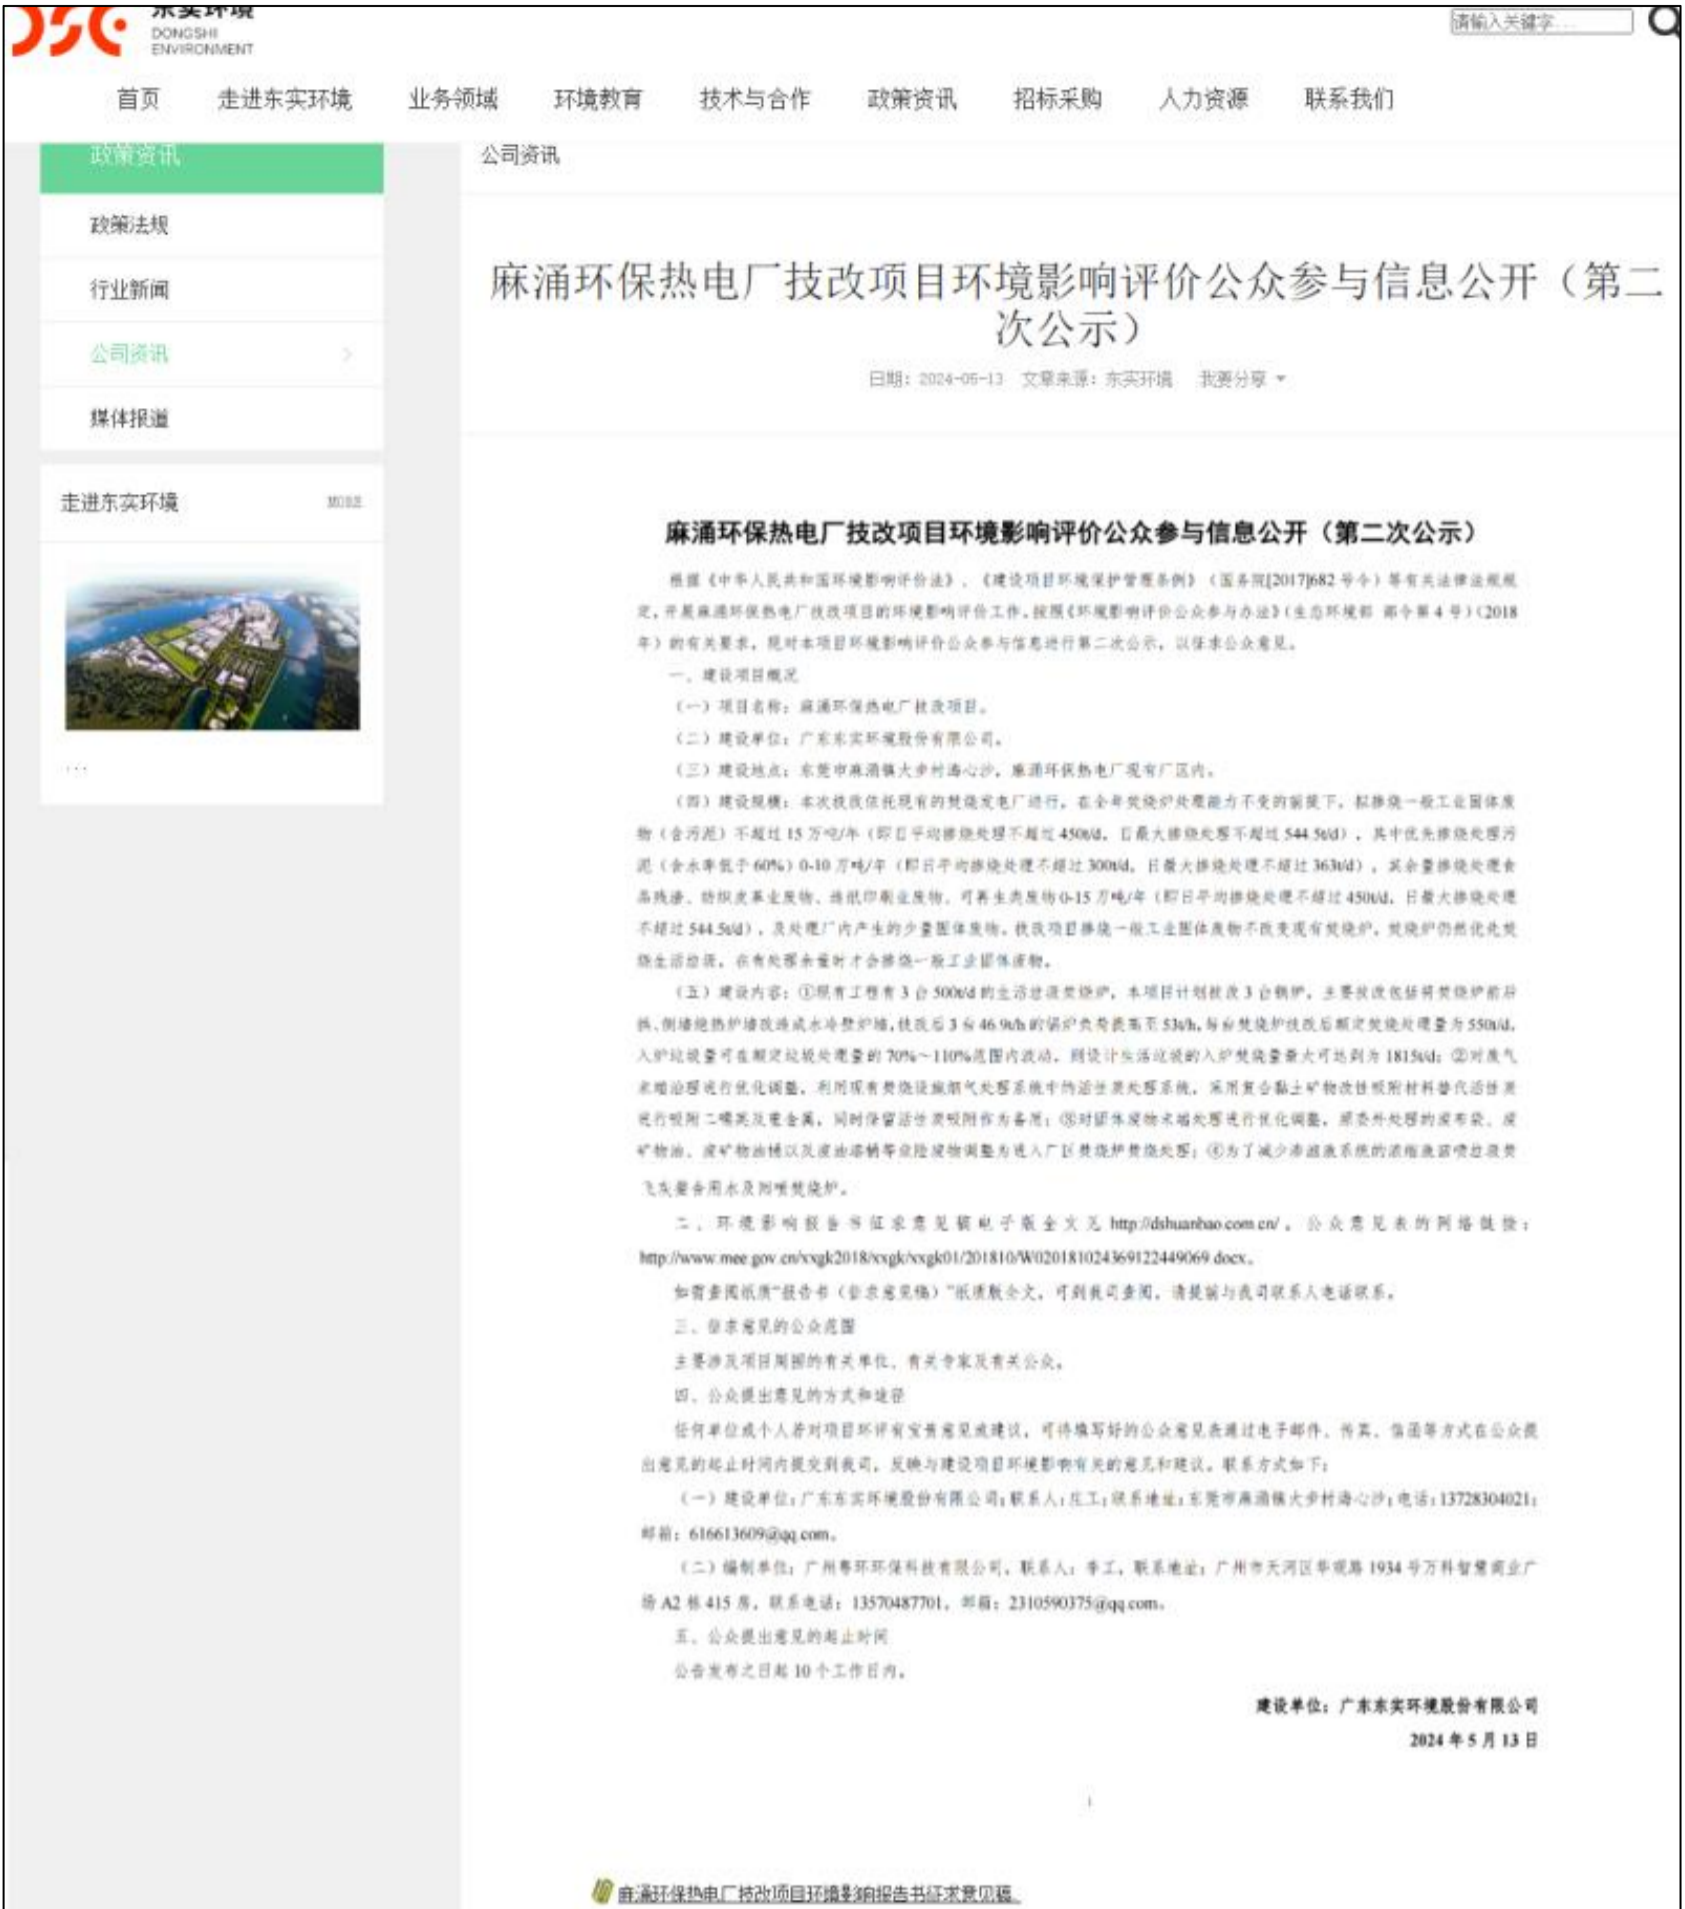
东实环境
DONGSHI ENVIRONMENT

请输入关键字...

首页 走进东实环境 业务领域 环境教育 技术与合作 政策资讯 招标采购 人力资源 联系我们

政策资讯
政策法规
行业新闻
公司资讯
媒体报道

走进东实环境 MORE

公司资讯

麻涌环保热电厂技改项目环境影响评价公众参与信息公开（第二次公示）

日期：2024-05-13 文章来源：东实环境 我要分享

麻涌环保热电厂技改项目环境影响评价公众参与信息公开（第二次公示）

根据《中华人民共和国环境影响评价法》、《建设项目环境保护管理条例》（国务院[2017]682号令）等有关法律法规规定，开展麻涌环保热电厂技改项目的环境影响评价工作，按照《环境影响评价公众参与办法》（生态环境部 部令第4号）（2018年）的有关要求，现对本项目环境影响评价公众参与信息进行第二次公示，以征求公众意见。

一、建设项目概况

（一）项目名称：麻涌环保热电厂技改项目。

（二）建设单位：广东东实环境股份有限公司。

（三）建设地点：东莞市麻涌镇大步村海心沙，麻涌环保热电厂现有厂区内。

（四）建设规模：本次技改依托现有的焚烧发电厂进行，在全年焚烧炉处理能力不变的前提下，拟掺烧一般工业固体废物（含污泥）不超过15万吨/年（即日平均掺烧处理不超过450t/d，日最大掺烧处理不超过544.5t/d），其中优先掺烧处理污泥（含水率低于60%）0-10万吨/年（即日平均掺烧处理不超过300t/d，日最大掺烧处理不超过363t/d），其余量掺烧处理食品残渣、纺织皮革业废物、造纸印刷业废物、可再生类废物0-15万吨/年（即日平均掺烧处理不超过450t/d，日最大掺烧处理不超过544.5t/d），及处理厂内产生的少量固体废物。技改项目掺烧一般工业固体废物不改变现有焚烧炉，焚烧炉仍然优先焚烧生活垃圾，在有处理余量时才会掺烧一般工业固体废物。

（五）建设内容：①现有工程有3台500t/d的生活垃圾焚烧炉，本项目计划技改3台锅炉，主要技改包括将焚烧炉前拱、侧墙绝热炉墙改造成水冷壁炉墙，技改后3台46.9t/h的锅炉负荷提高至53t/h，每台焚烧炉技改后额定焚烧处理量为550t/d，入炉垃圾量可在额定垃圾处理量的70%～110%范围内波动，则设计生活垃圾的入炉焚烧量最大可达到为1815t/d；②对废气末端治理进行优化调整，利用现有焚烧设施烟气处理系统中的活性炭处理系统，采用复合黏土矿物改性吸附材料替代活性炭进行吸附二噁英及重金属，同时保留活性炭吸附作为备用；③对固体废物末端处理进行优化调整，原委外处理的废布袋、废矿物油、废矿物油桶以及废油漆桶等危险废物调整为送入厂区焚烧炉焚烧处置；④为了减少渗滤液系统的浓缩液回喷经焚烧飞灰螯合用水及回喷焚烧炉。

二、环境影响报告书征求意见稿电子版全文见http://dshuanbao.com.cn/，公众意见表的网络链接：http://www.mee.gov.cn/xxgk2018/xxgk/xxgk01/201810/W020181024369122449069.docx。

如需查阅纸质"报告书（征求意见稿）"纸质版全文，可到我司查阅，请提前与我司联系人电话联系。

三、征求意见的公众范围

主要涉及项目周围的有关单位、有关专家及有关公众。

四、公众提出意见的方式和途径

任何单位或个人若对项目环评有发表意见或建议，可将填写好的公众意见表通过电子邮件、传真、信函等方式在公众提出意见的起止时间内提交到我司，反映与建设项目环境影响有关的意见和建议，联系方式如下：

（一）建设单位：广东东实环境股份有限公司；联系人：庄工；联系地址：东莞市麻涌镇大步村海心沙；电话：13728304021；邮箱：616613609@qq.com。

（二）编制单位：广州粤环环保科技有限公司，联系人：李工，联系地址：广州市天河区华观路1934号万科智慧商业广场A2栋415房，联系电话：13570487701，邮箱：2310590375@qq.com。

五、公众提出意见的起止时间

公告发布之日起10个工作日内。

建设单位：广东东实环境股份有限公司
2024年5月13日

麻涌环保热电厂技改项目环境影响报告书征求意见稿